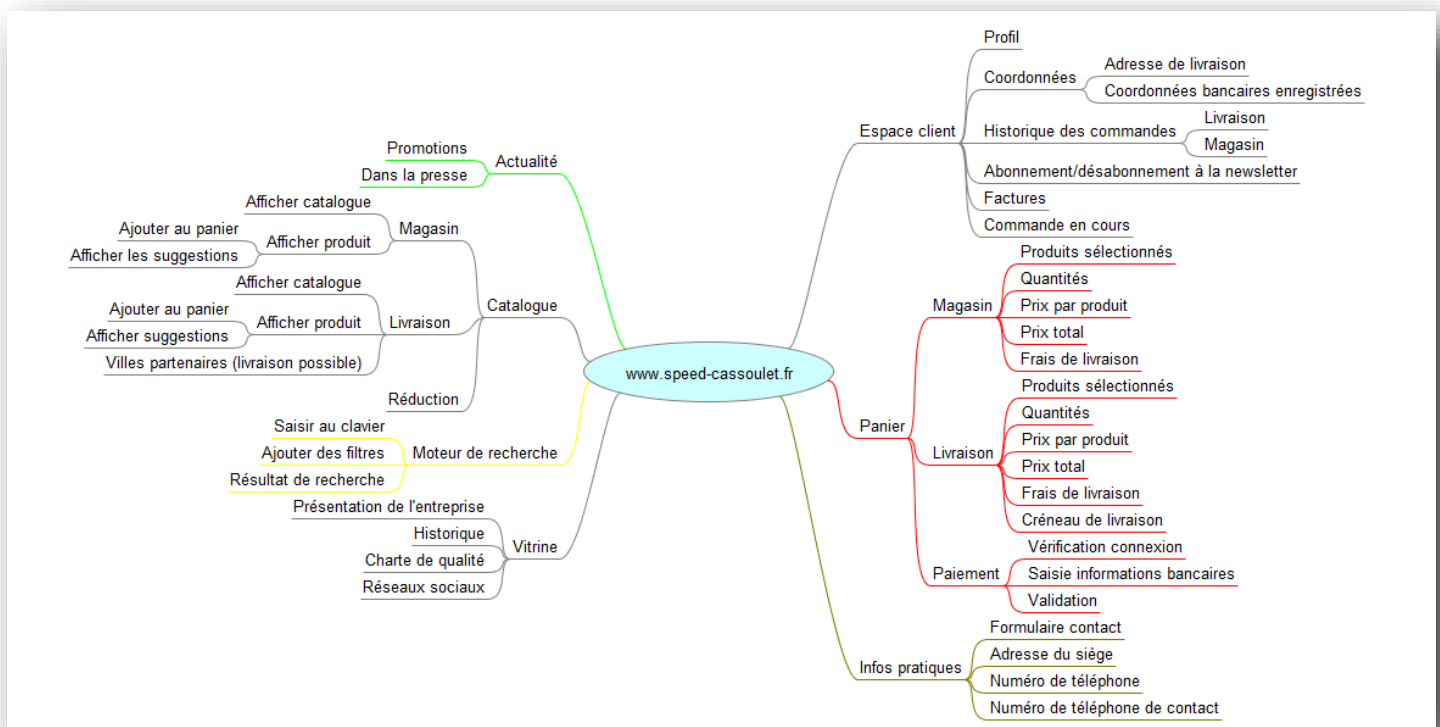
www.speed-cassoulet.fr

Actualité
Promotions
Dans la presse

Catalogue
Magasin
Afficher catalogue
Afficher produit
Ajouter au panier
Afficher les suggestions
Livraison
Afficher catalogue
Afficher produit
Ajouter au panier
Afficher suggestions
Villes partenaires (livraison possible)
Réduction

Moteur de recherche
Saisir au clavier
Ajouter des filtres
Résultat de recherche

Vitrine
Présentation de l'entreprise
Historique
Charte de qualité
Réseaux sociaux

Espace client
Profil
Coordonnées
Adresse de livraison
Coordonnées bancaires enregistrées
Historique des commandes
Livraison
Magasin
Abonnement/désabonnement à la newsletter
Factures
Commande en cours

Panier
Magasin
Produits sélectionnés
Quantités
Prix par produit
Prix total
Frais de livraison
Livraison
Produits sélectionnés
Quantités
Prix par produit
Prix total
Frais de livraison
Créneau de livraison
Paiement
Vérification connexion
Saisie informations bancaires
Validation

Infos pratiques
Formulaire contact
Adresse du siège
Numéro de téléphone
Numéro de téléphone de contact